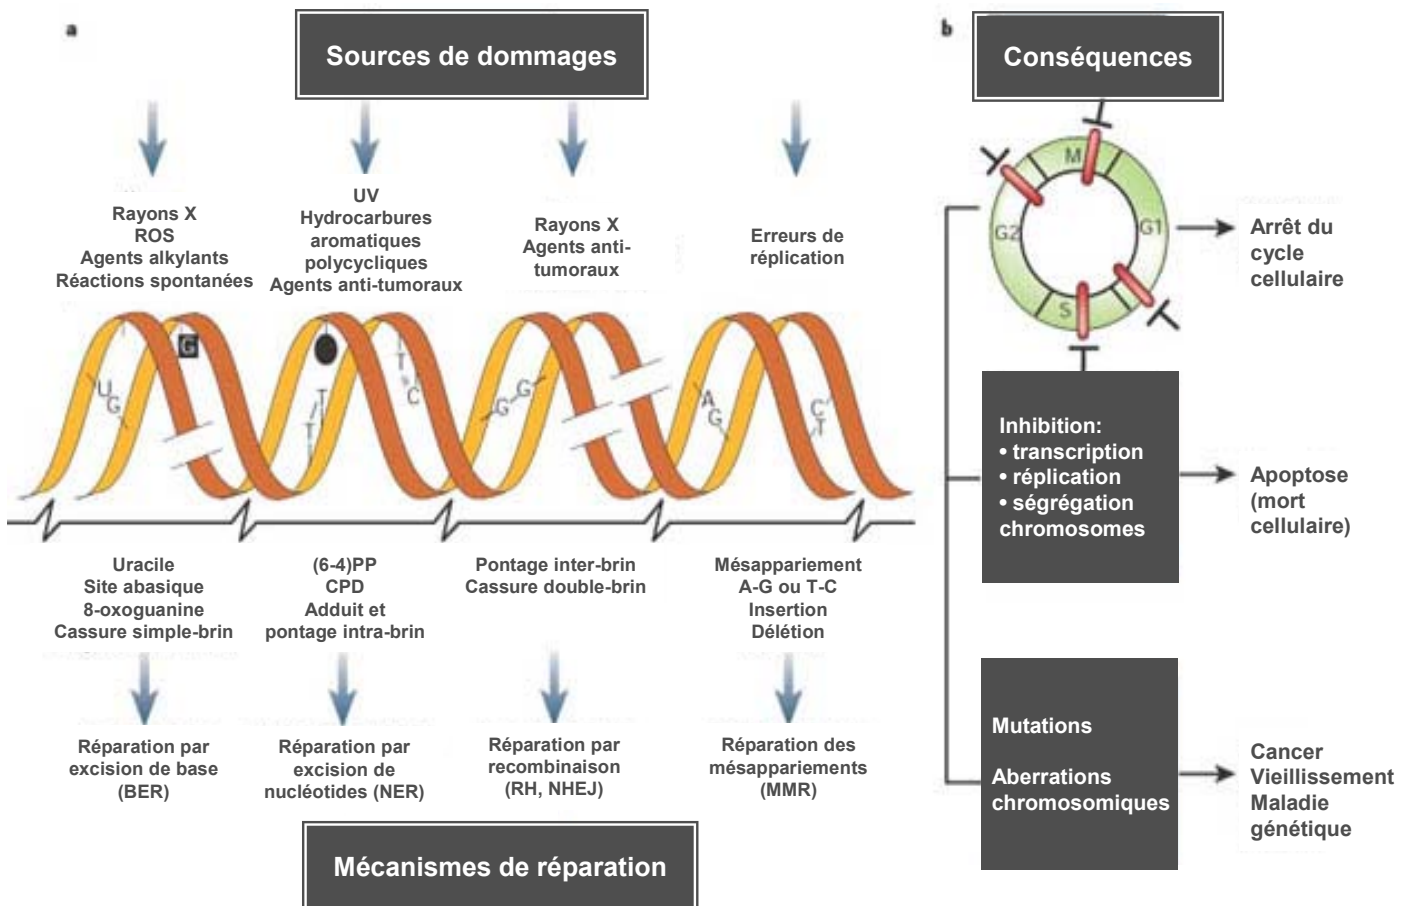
a

Sources de dommages

Rayons X
ROS
Agents alkylants
Réactions spontanées

UV
Hydrocarbures aromatiques polycycliques
Agents anti-tumoraux

Rayons X
Agents anti-tumoraux

Erreurs de réplication

U G G T T T C G G A G C T

Uracile
Site abasique
8-oxoguanine
Cassure simple-brin

(6-4)PP
CPD
Adduit et pontage intra-brin

Pontage inter-brin
Cassure double-brin

Mésappariement
A-G ou T-C
Insertion
Délétion

Réparation par excision de base (BER)

Réparation par excision de nucléotides (NER)

Réparation par recombinaison (RH, NHEJ)

Réparation des mésappariements (MMR)

Mécanismes de réparation

b

Conséquences

M G1 S G2

Arrêt du cycle cellulaire

Inhibition:
• transcription
• réplication
• ségrégation chromosomes

Apoptose (mort cellulaire)

Mutations

Aberrations chromosomiques

Cancer
Vieillissement
Maladie génétique